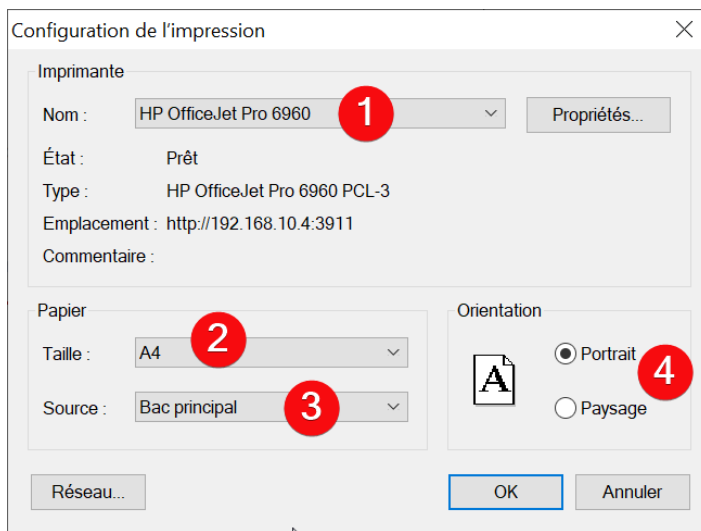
Configuration de l'impression

Imprimante

Nom : HP OfficeJet Pro 6960 1 Propriétés...

État : Prêt

Type : HP OfficeJet Pro 6960 PCL-3

Emplacement : http://192.168.10.4:3911

Commentaire :

Papier

Taille : A4 2

Source : Bac principal 3

Orientation

A

Portrait 4

Paysage

Réseau...

OK

Annuler